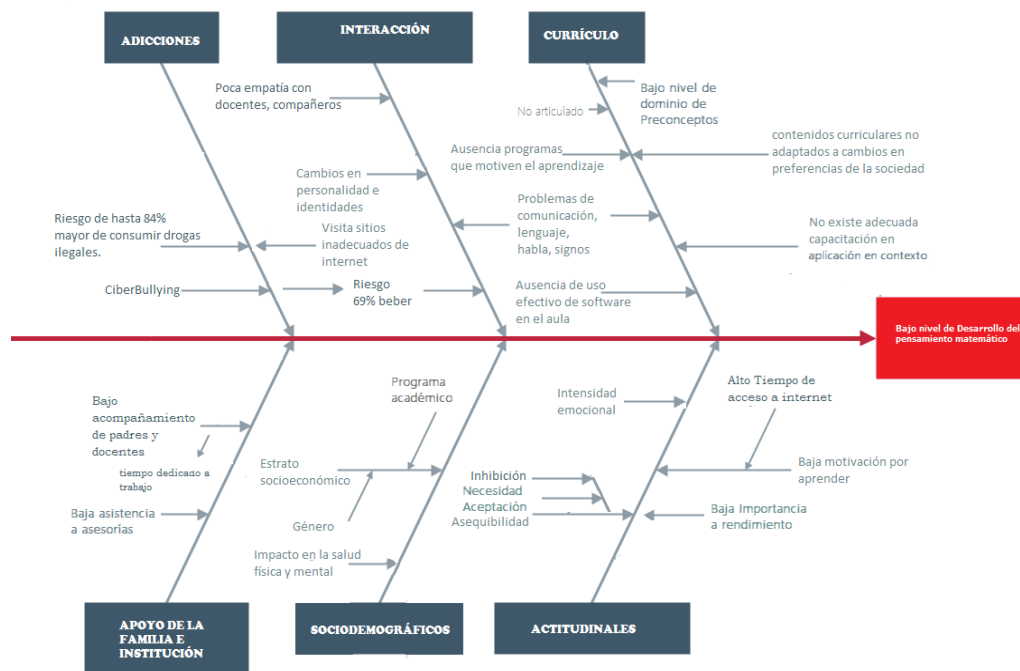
ADICCIONES

INTERACCIÓN

CURRÍCULO

Poca empatía con docentes, compañeros

Bajo nivel de dominio de Preconceptos

No articulado

Ausencia programas que motiven el aprendizaje

contenidos curriculares no adaptados a cambios en preferencias de la sociedad

Cambios en personalidad e identidades

Problemas de comunicación, lenguaje, habla, signos

Riesgo de hasta 84% mayor de consumir drogas ilegales.

Visita sitios inadecuados de internet

No existe adecuada capacitación en aplicación en contexto

CiberBullying

Riesgo 69% beber

Ausencia de uso efectivo de software en el aula

Bajo nivel de Desarrollo del pensamiento matemático

Programa académico

Intensidad emocional

Alto Tiempo de acceso a internet

Bajo acompañamiento de padres y docentes

tiempo dedicado a trabajo

Estrato socioeconómico

Baja motivación por aprender

Inhibición
Necesidad
Aceptación
Asequibilidad

Baja Importancia a rendimiento

Baja asistencia a asesorías

Género

Impacto en la salud física y mental

APOYO DE LA FAMILIA E INSTITUCIÓN

SOCIODEMOGRÁFICOS

ACTITUDINALES